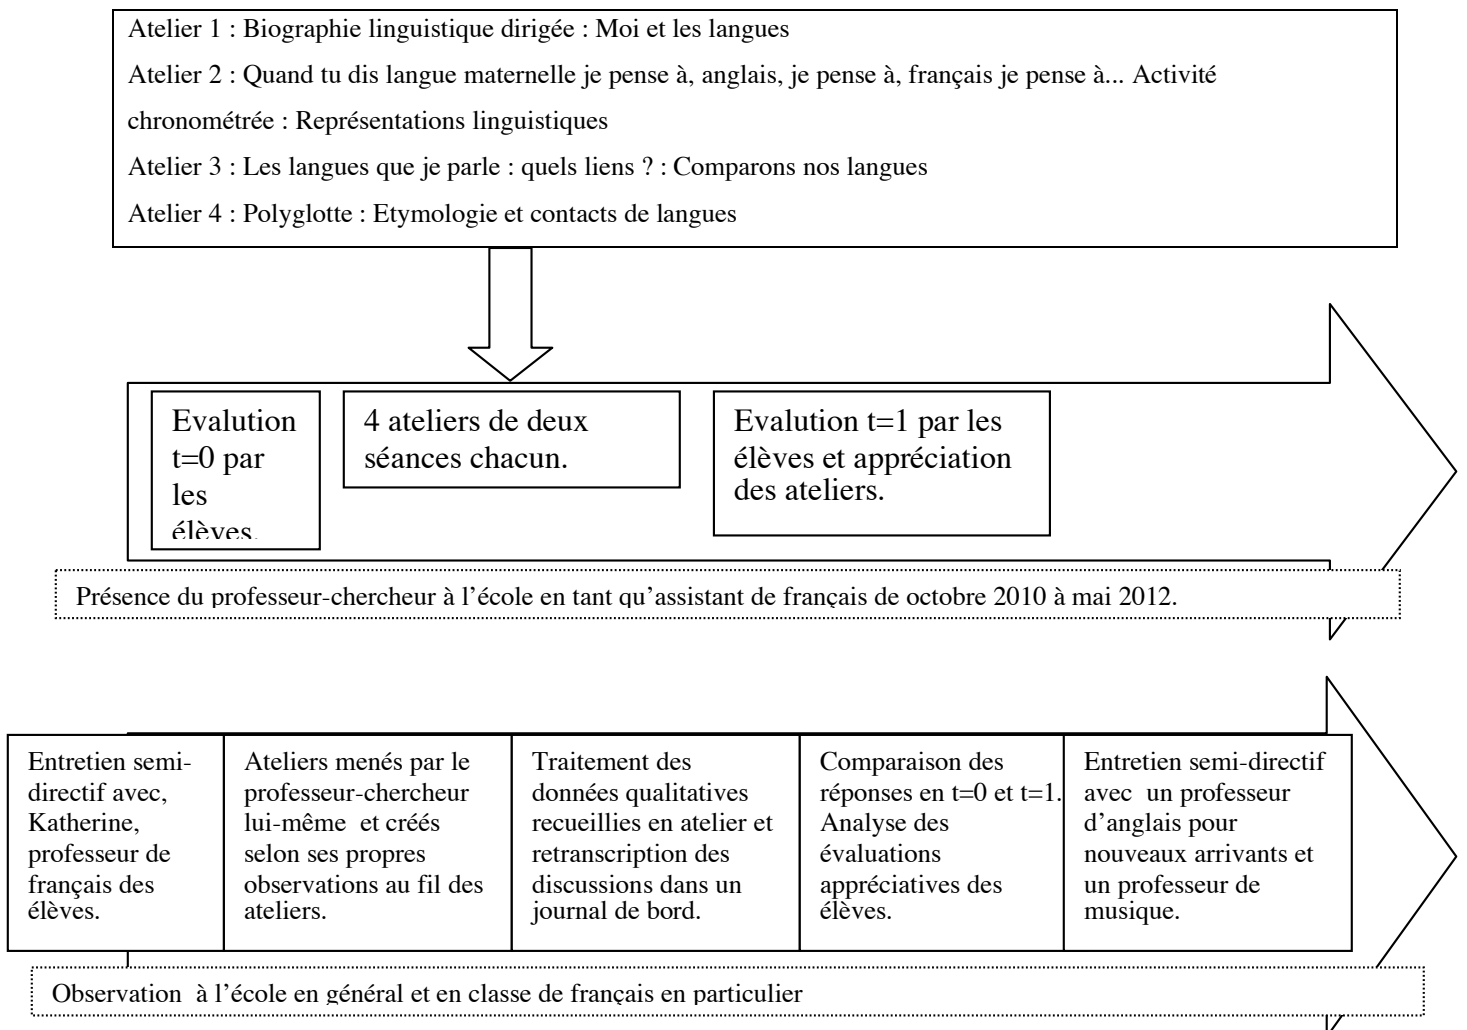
Atelier 1 : Biographie linguistique dirigée : Moi et les langues

Atelier 2 : Quand tu dis langue maternelle je pense à, anglais, je pense à, français je pense à... Activité chronométrée : Représentations linguistiques

Atelier 3 : Les langues que je parle : quels liens ? : Comparons nos langues

Atelier 4 : Polyglotte : Etymologie et contacts de langues

Evalution t=0 par les élèves.

4 ateliers de deux séances chacun.

Evalution t=1 par les élèves et appréciation des ateliers.

Présence du professeur-chercheur à l'école en tant qu'assistant de français de octobre 2010 à mai 2012.

| Entretien semi-directif avec, Katherine, professeur de français des élèves. | Ateliers menés par le professeur-chercheur lui-même et créés selon ses propres observations au fil des ateliers. | Traitement des données qualitatives recueillies en atelier et retranscription des discussions dans un journal de bord. | Comparaison des réponses en t=0 et t=1. Analyse des évaluations appréciatives des élèves. | Entretien semi-directif avec un professeur d'anglais pour nouveaux arrivants et un professeur de musique. |
|---|---|---|---|---|

Observation à l'école en général et en classe de français en particulier